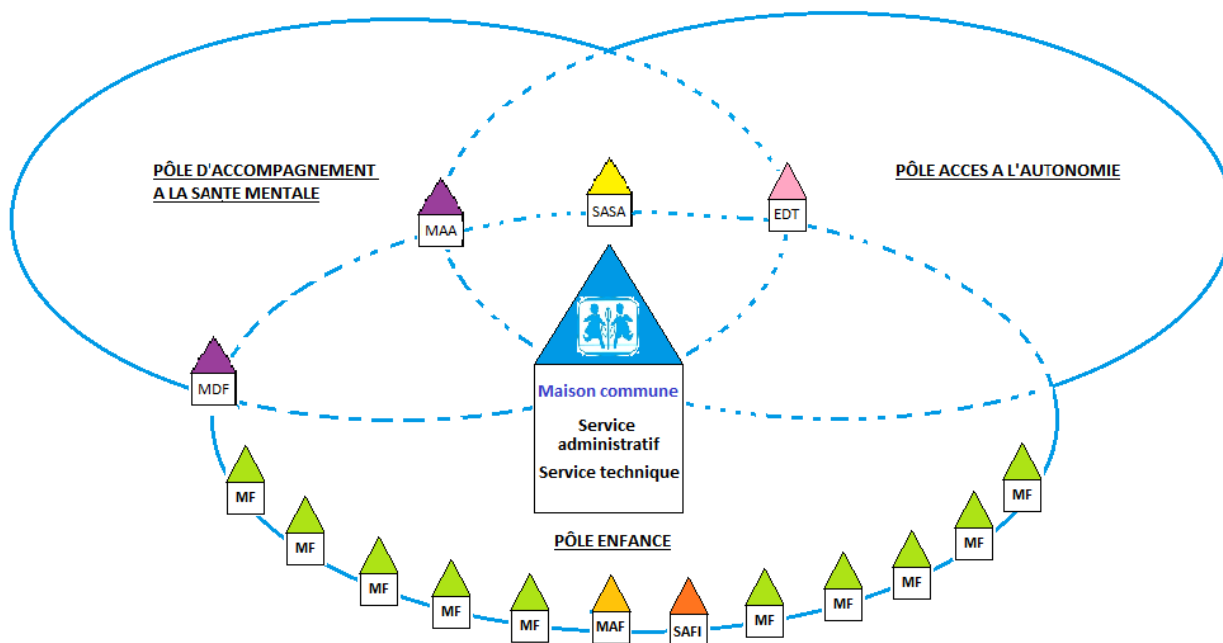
PÔLE D'ACCOMPAGNEMENT A LA SANTE MENTALE

PÔLE ACCES A L'AUTONOMIE

SASA

MAA

EDT

MDF

Maison commune

Service administratif

Service technique

PÔLE ENFANCE

MF

MF

MF

MF

MF

MAF

SAFI

MF

MF

MF

MF

MF